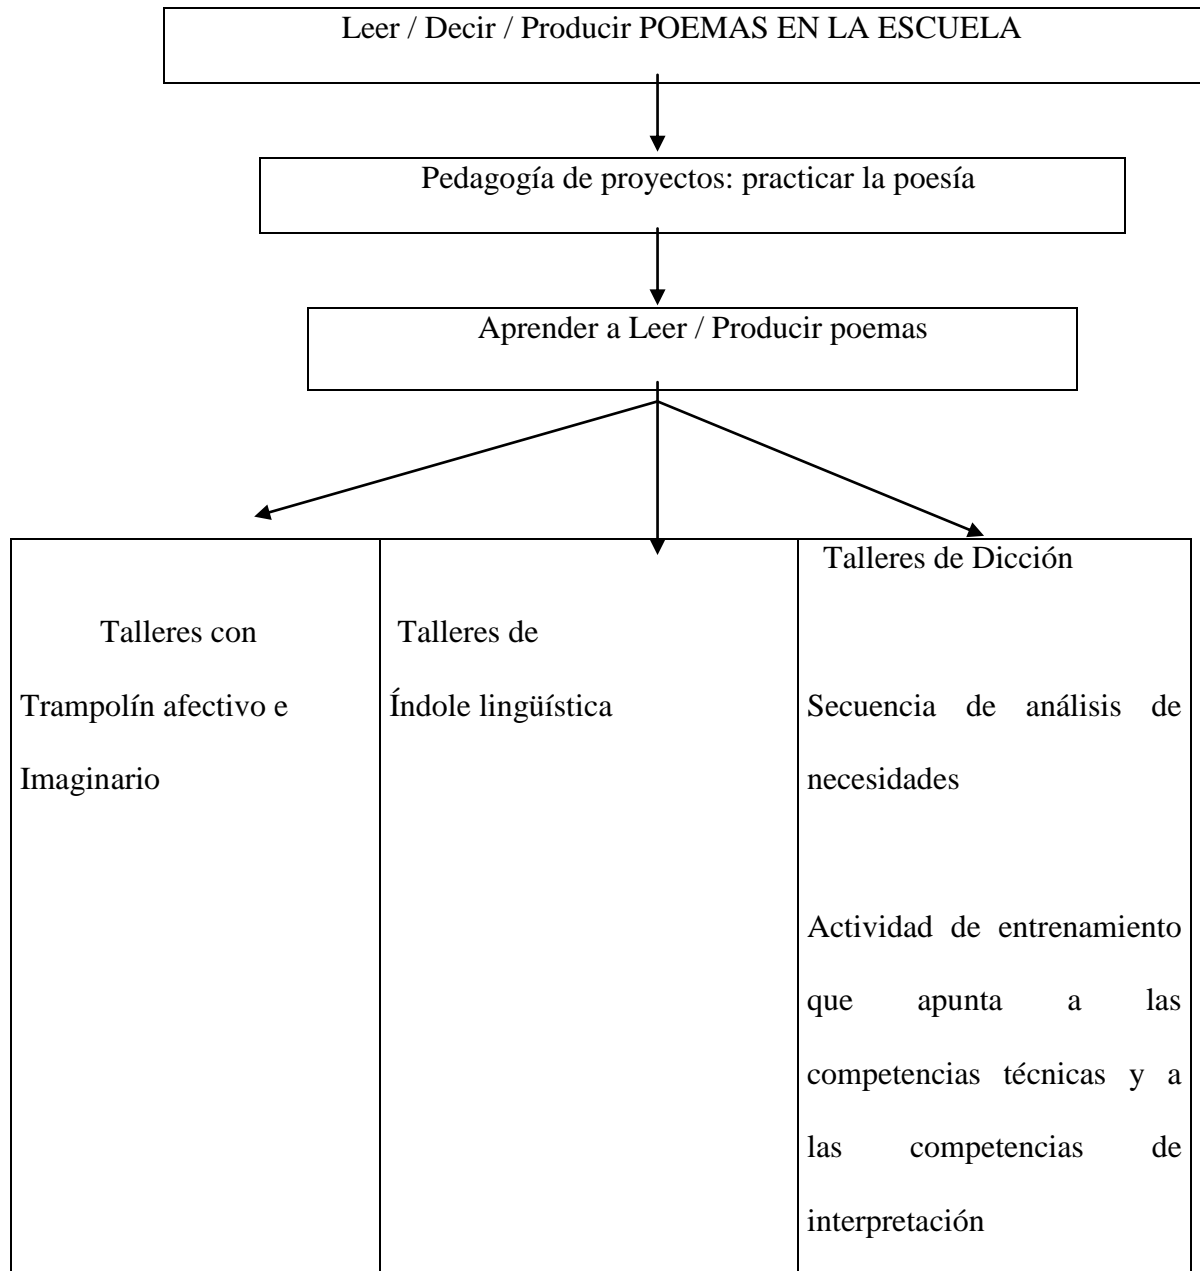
Leer / Decir / Producir POEMAS EN LA ESCUELA

Pedagogía de proyectos: practicar la poesía

Aprender a Leer / Producir poemas

| Talleres con Trampolín afectivo e Imaginario | Talleres de Índole lingüística | Talleres de Dicción<br><br>Secuencia de análisis de necesidades<br><br>Actividad de entrenamiento que apunta a las competencias técnicas y a las competencias de interpretación |
|---|---|---|